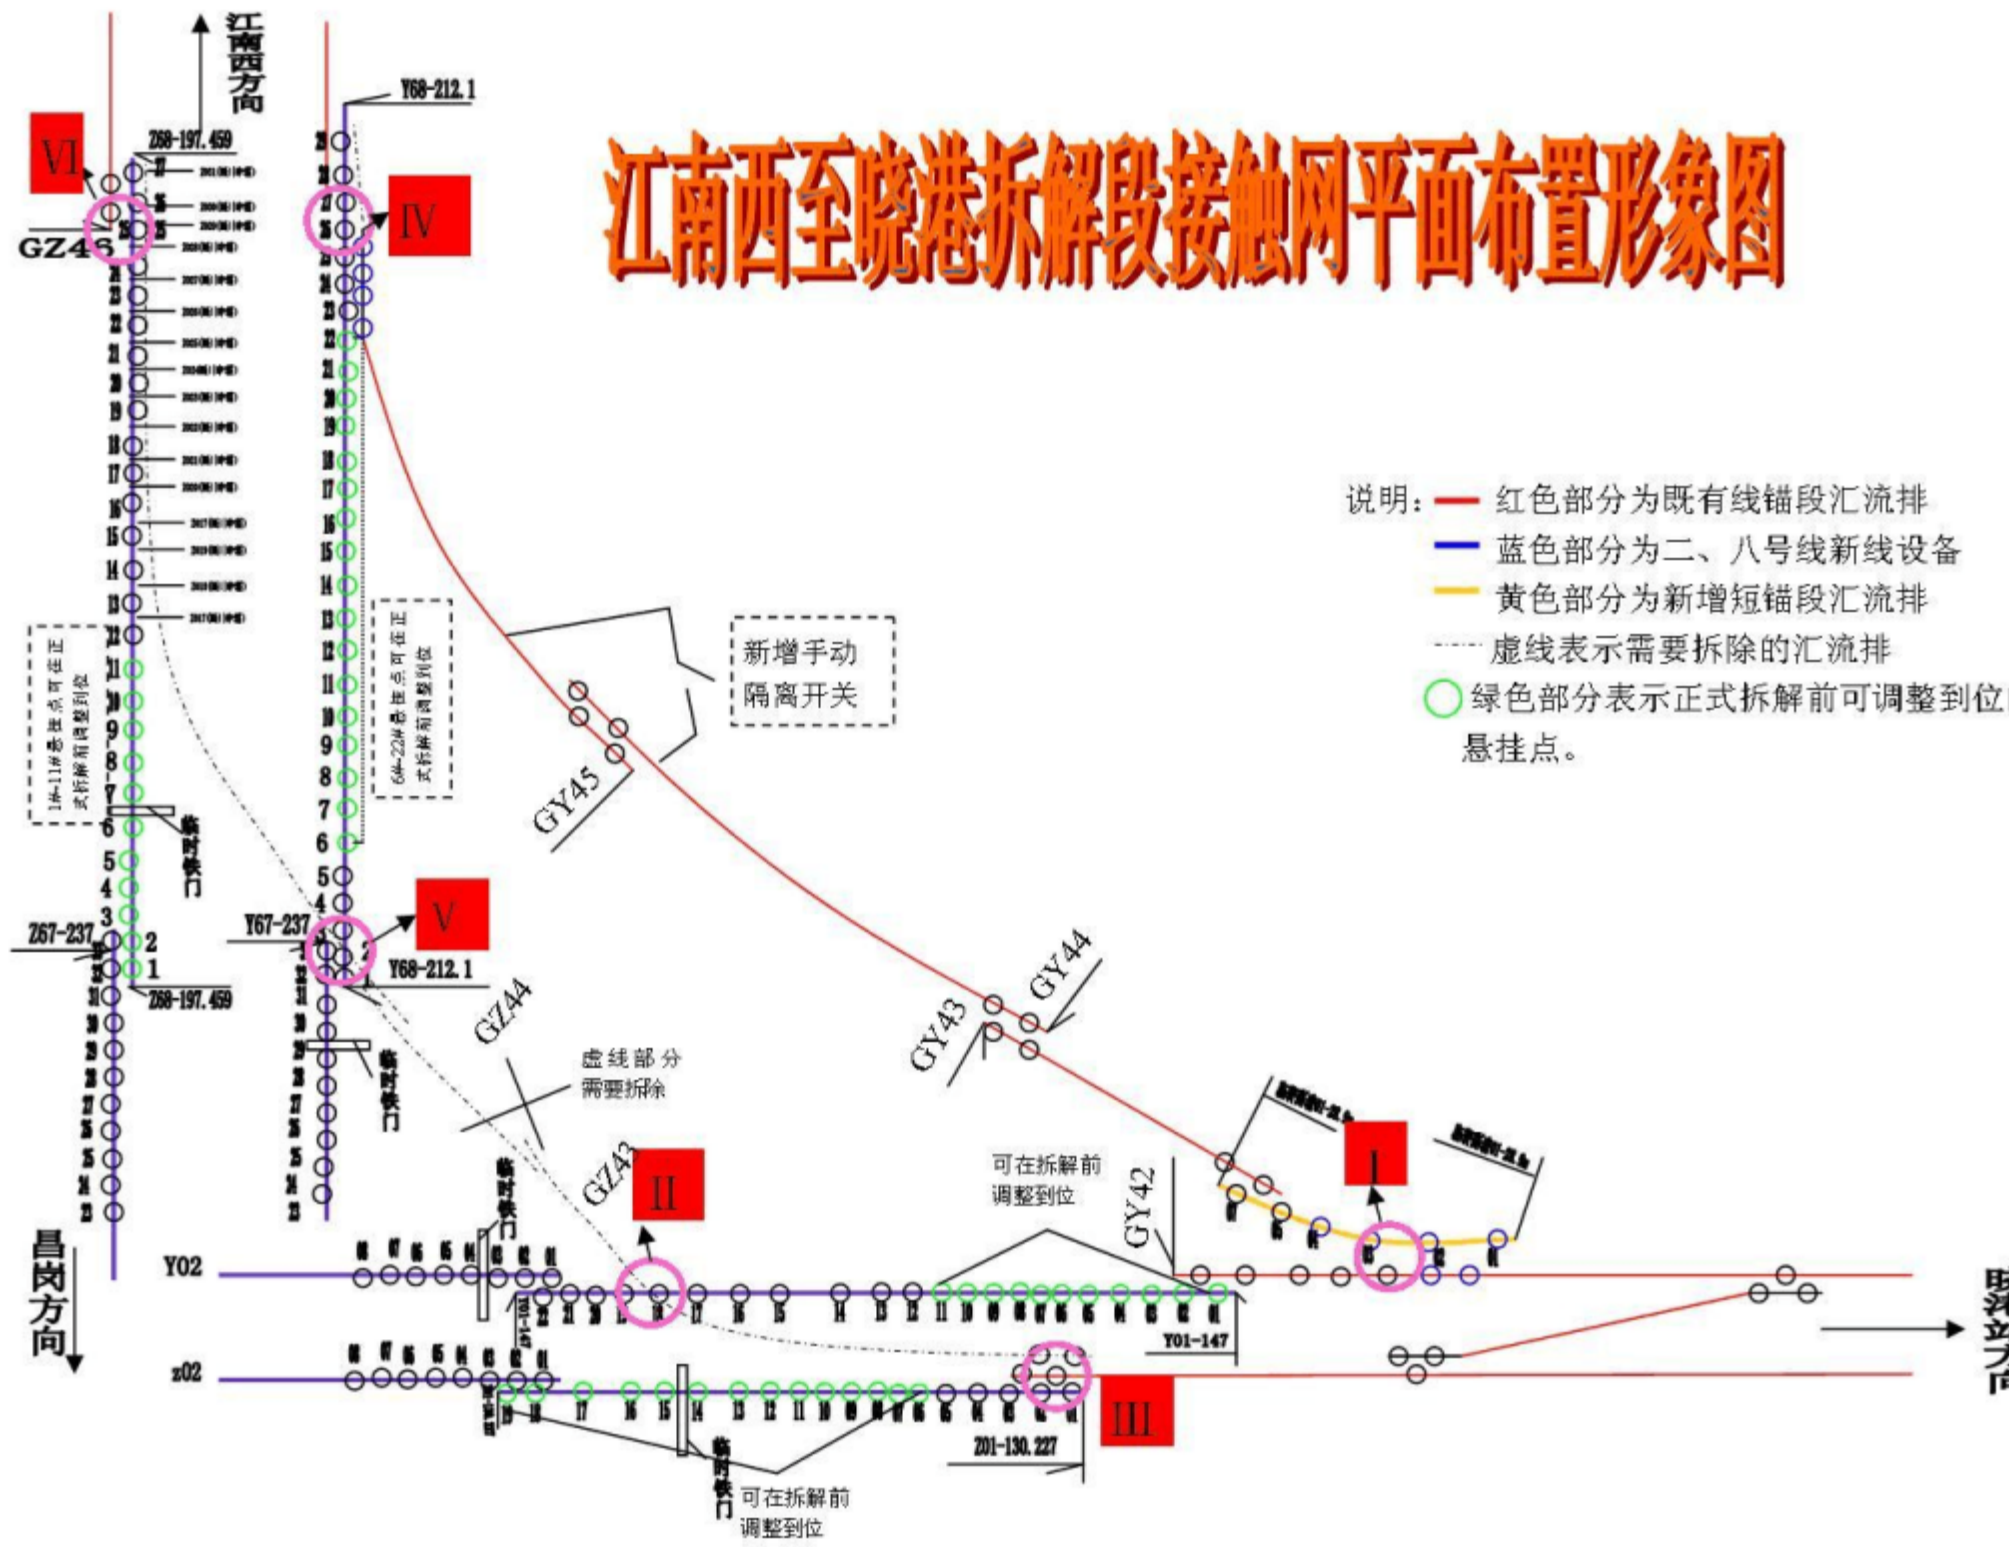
江南西至晓港拆解段接触网平面布置形象图

江南西方向

VI

IV

V

I

II

III

GZ45

Z68-197.459

Y68-212.1

Y67-237

Z67-237

说明：红色部分为既有线锚段汇流排
蓝色部分为二、八号线新线设备
黄色部分为新增短锚段汇流排
虚线表示需要拆除的汇流排
绿色部分表示正式拆解前可调整到位的悬挂点。

新增手动隔离开关

1#-11#悬挂点可在正式拆解前调整到位

6#-22#悬挂点可在正式拆解前调整到位

临时铁门

GY45

GY44

GY43

GZ44

GZ43

GY42

虚线部分需要拆除

可在拆解前调整到位

Y02

Z02

Y01-147

Z01-130.227

昌岗方向

临时铁门

可在拆解前调整到位

晓港方向